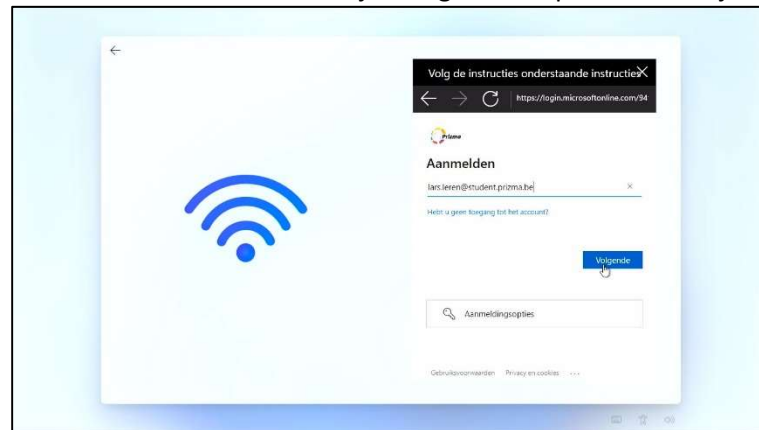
Volg de instructies onderstaande instructies

https://login.microsoftonline.com/94

Prizma

Aanmelden

lars.leren@student.prizma.be

Hebt u geen toegang tot het account?

Volgende

Aanmeldingsopties

Gebruiksvoorwaarden Privacy en cookies ...